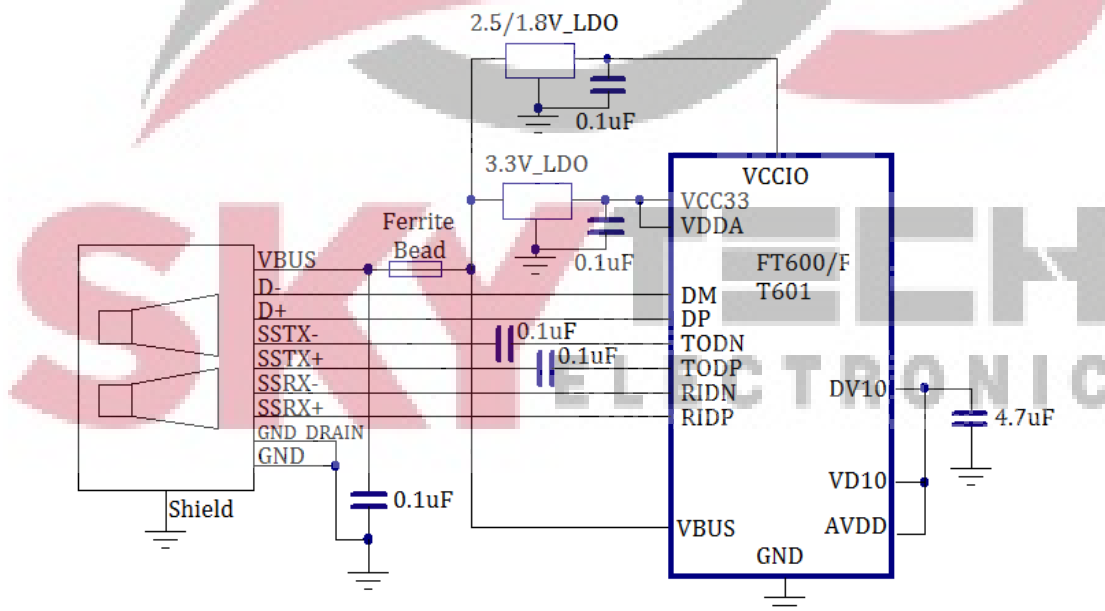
2.5/1.8V_LDO

0.1uF

3.3V_LDO

VCCIO

VCC33

VDDA

0.1uF

Ferrite Bead

VBUS

D-

D+

SSTX-

SSTX+

SSRX-

SSRX+

GND_DRAIN

GND

Shield

0.1uF

0.1uF

FT600/F T601

DM

DP

TODN

TODP

RIDN

RIDP

DV10

4.7uF

VD10

AVDD

0.1uF

VBUS

GND

SKYTECH ELECTRONIC